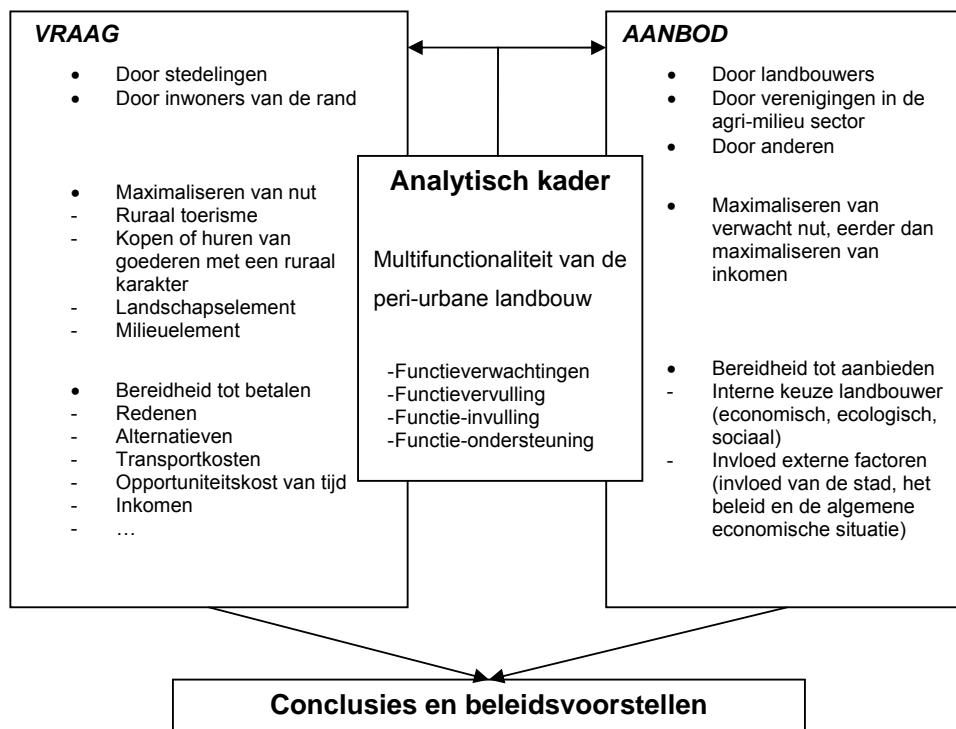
VRAAG

- Door stedelingen
- Door inwoners van de rand

- Maximaliseren van nut
- Ruraal toerisme
- Kopen of huren van goederen met een ruraal karakter
- Landschapselement
- Milieuelement

- Bereidheid tot betalen
- Redenen
- Alternatieven
- Transportkosten
- Opportuniteitskost van tijd
- Inkomen
- …

Analytisch kader

Multifunctionaliteit van de peri-urbane landbouw

-Functieverwachtingen
-Functievervulling
-Functie-invulling
-Functie-ondersteuning

AANBOD

- Door landbouwers
- Door verenigingen in de agri-milieu sector
- Door anderen

- Maximaliseren van verwacht nut, eerder dan maximaliseren van inkomen

- Bereidheid tot aanbieden
- Interne keuze landbouwer (economisch, ecologisch, sociaal)
- Invloed externe factoren (invloed van de stad, het beleid en de algemene economische situatie)

Conclusies en beleidsvoorstellen